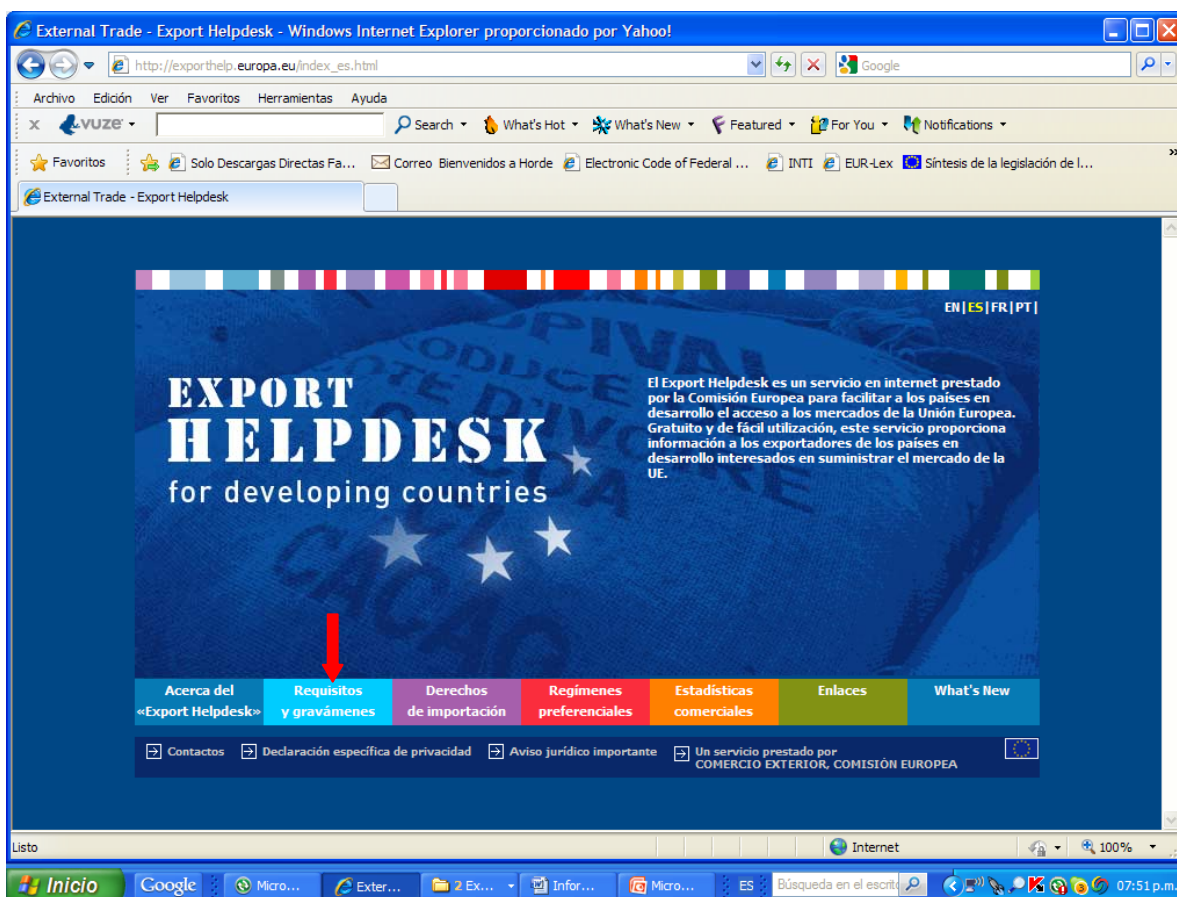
External Trade - Export Helpdesk - Windows Internet Explorer proporcionado por Yahoo!

http://exporthelp.europa.eu/index_es.html

Google

Archivo Edición Ver Favoritos Herramientas Ayuda

vuze Search What's Hot What's New Featured For You Notifications

Favoritos Solo Descargas Directas Fa... Correo Bienvenidos a Horde Electronic Code of Federal ... INTI EUR-Lex Síntesis de la legislación de l...

External Trade - Export Helpdesk

EN | ES | FR | PT |

EXPORT HELPDESK for developing countries

El Export Helpdesk es un servicio en internet prestado por la Comisión Europea para facilitar a los países en desarrollo el acceso a los mercados de la Unión Europea. Gratuito y de fácil utilización, este servicio proporciona información a los exportadores de los países en desarrollo interesados en suministrar el mercado de la UE.

Acerca del «Export Helpdesk»

Requisitos y gravámenes

Derechos de importación

Regímenes preferenciales

Estadísticas comerciales

Enlaces

What's New

Contactos Declaración específica de privacidad Aviso jurídico importante Un servicio prestado por COMERCIO EXTERIOR, COMISIÓN EUROPEA

Listo Internet 100%

Inicio Google Micro... Exter... 2 Ex... Infor... Micro... ES Búsqueda en el escrito 07:51 p.m.